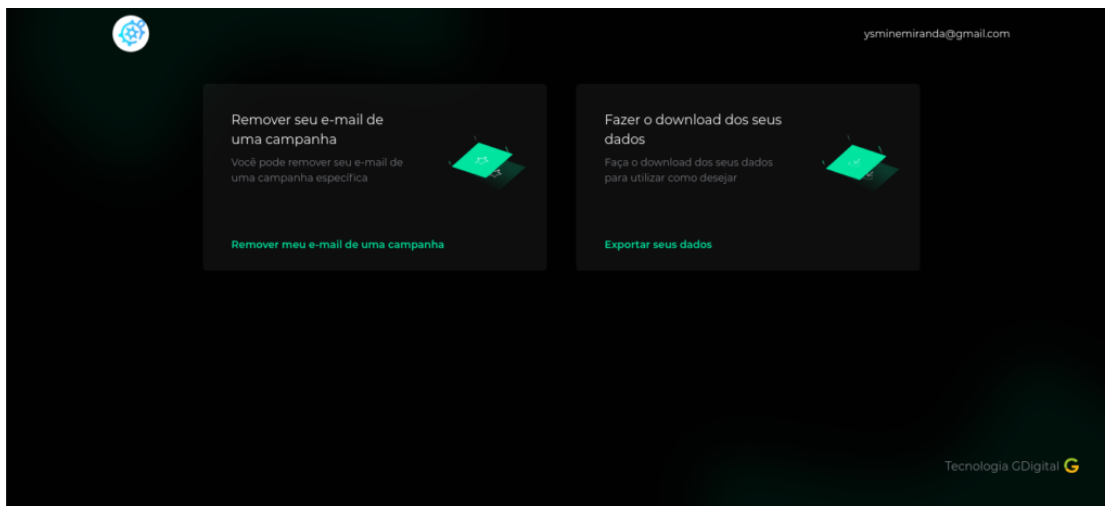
ysminemiranda@gmail.com

Remover seu e-mail de uma campanha

Você pode remover seu e-mail de uma campanha específica

Remover meu e-mail de uma campanha

Fazer o download dos seus dados

Faça o download dos seus dados para utilizar como desejar

Exportar seus dados

Tecnologia GDigital G